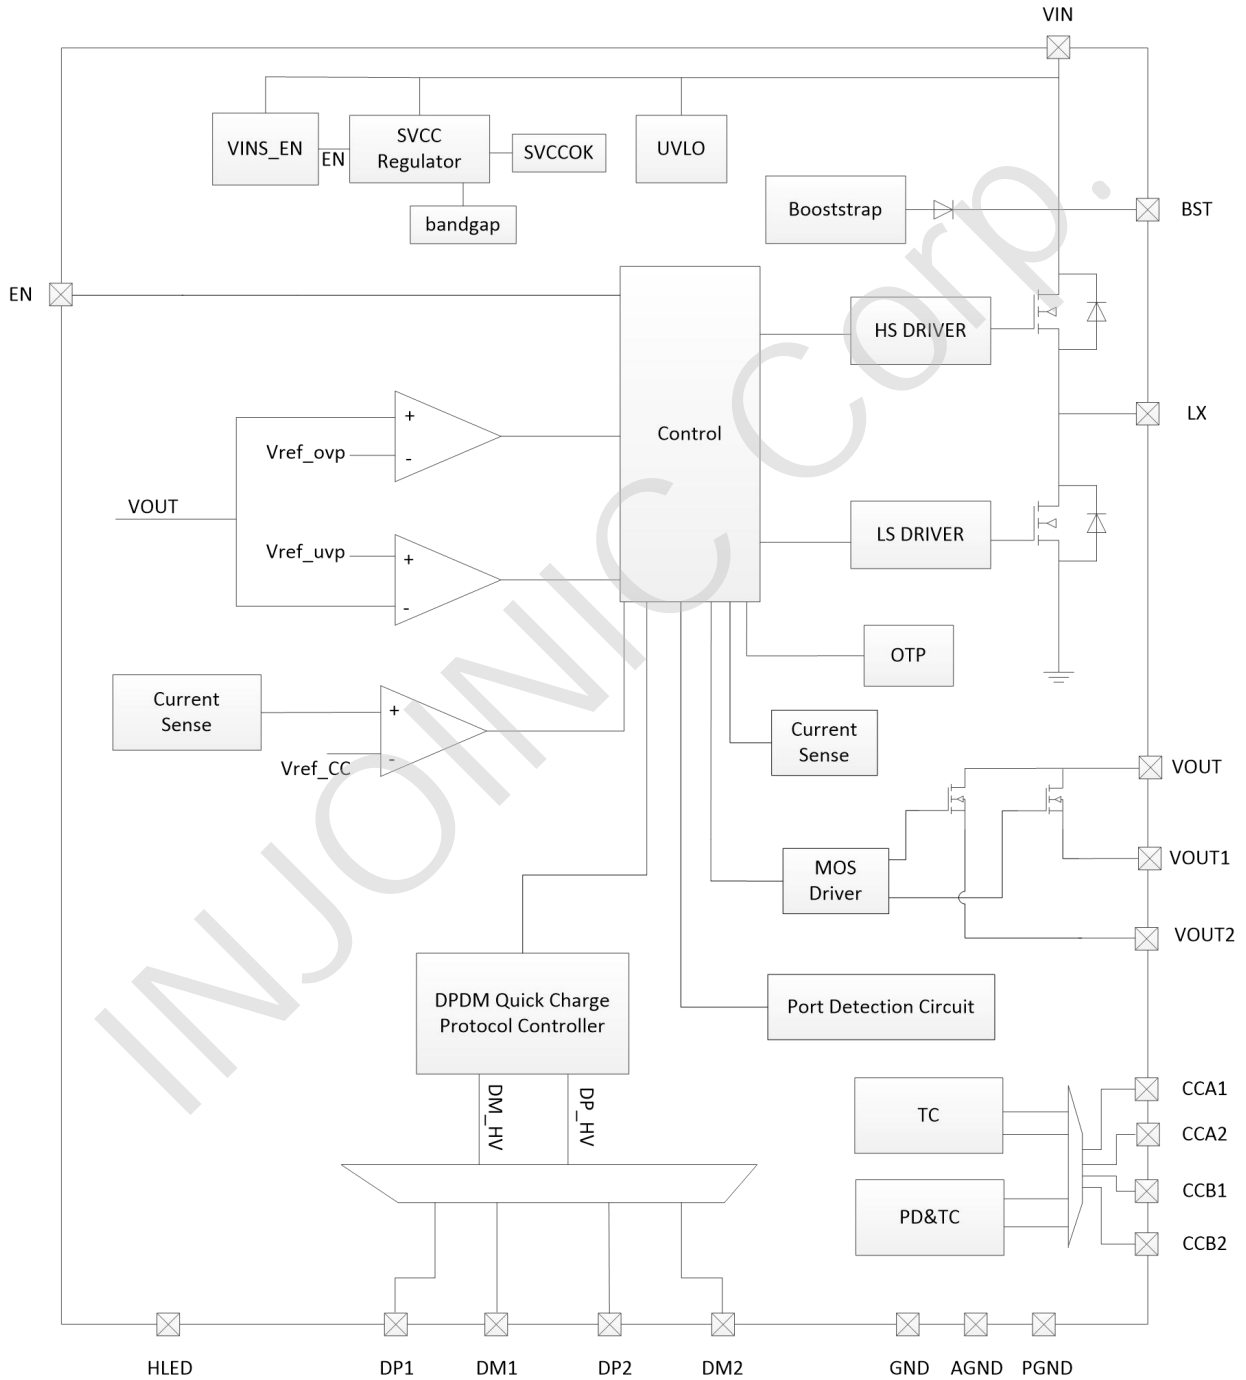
VIN

VINS_EN

EN

SVCC Regulator

SVCCOK

UVLO

bandgap

Booststrap

BST

EN

Control

HS DRIVER

LX

+

-

Vref_ovp

VOUT

Vref_uvp

+

-

LS DRIVER

OTP

Current Sense

+

-

Vref_CC

Current Sense

VOUT

VOUT1

MOS Driver

VOUT2

DPDM Quick Charge Protocol Controller

Port Detection Circuit

DM_HV

DP_HV

TC

CCA1

CCA2

PD&TC

CCB1

CCB2

HLED

DP1

DM1

DP2

DM2

GND

AGND

PGND

INJOINIC Corp.